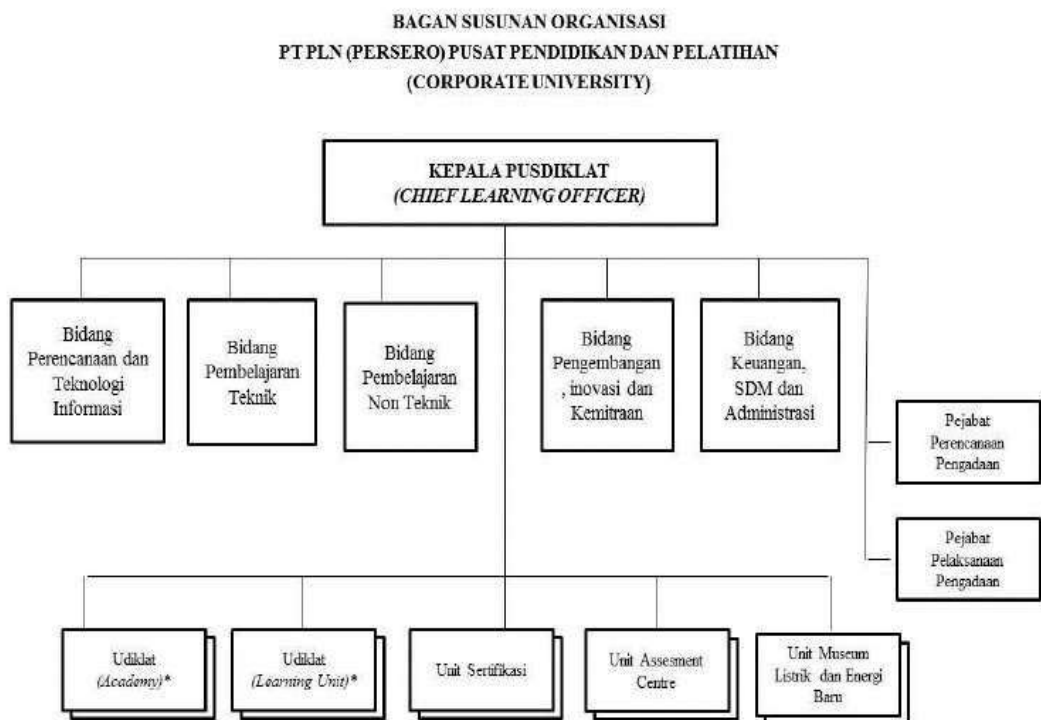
BAGAN SUSUNAN ORGANISASI
PT PLN (PERSERO) PUSAT PENDIDIKAN DAN PELATIHAN
(CORPORATE UNIVERSITY)

KEPALA PUSDIKLAT
*(CHIEF LEARNING OFFICER)*

Bidang Perencanaan dan Teknologi Informasi

Bidang Pembelajaran Teknik

Bidang Pembelajaran Non Teknik

Bidang Pengembangan , inovasi dan Kemitraan

Bidang Keuangan, SDM dan Administrasi

Pejabat Perencanaan Pengadaan

Pejabat Pelaksanaan Pengadaan

Udiklat *(Academy)**

Udiklat *(Learning Unit)**

Unit Sertifikasi

Unit Assesment Centre

Unit Museum Listrik dan Energi Baru